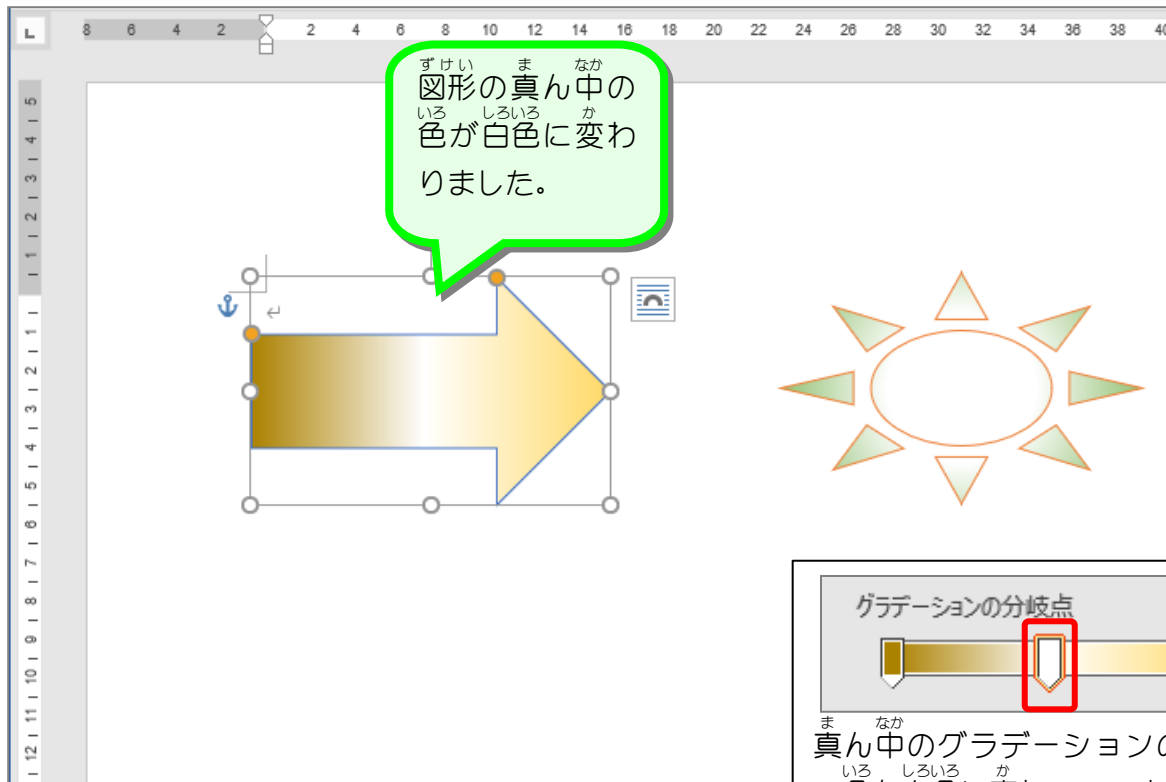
8 6 4 2 2 4 6 8 10 12 14 16 18 20 22 24 26 28 30 32 34 36 38 40

5 4 3 2 1 1 2 3 4 5 6 7 8 9 10 11 12

図形(ずけい)の真(ま)ん中(なか)の色(いろ)が白色(しろいろ)に変(か)わりました。

グラデーションの分岐点

真(ま)ん中(なか)のグラデーションの

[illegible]